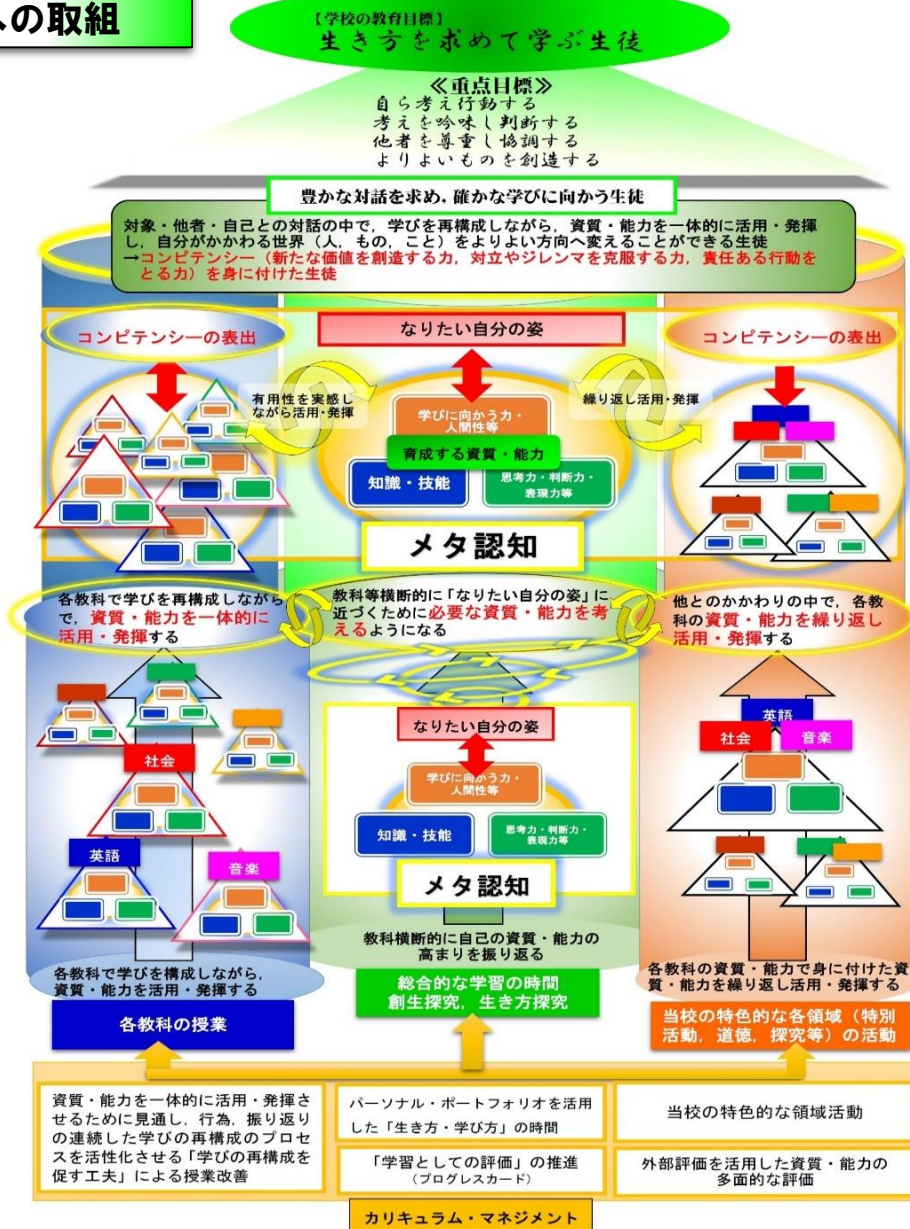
への取組

【学校の教育目標】
生き方をもとめて学ぶ生徒

≪重点目標≫
自ら考え行動する
考えを吟味し判断する
他者を尊重し協調する
よりよいものを創造する

豊かな対話を求め，確かな学びに向かう生徒

対象・他者・自己との対話の中で，学びを再構成しながら，資質・能力を一体的に活用・発揮し，自分がかかわる世界（人，もの，こと）をよりよい方向へ変えることができる生徒
→コンピテンシー（新たな価値を創造する力，対立やジレンマを克服する力，責任ある行動をとる力）を身に付けた生徒

コンピテンシーの表出

なりたい自分の姿

コンピテンシーの表出

有用性を実感しながら活用・発揮

繰り返し活用・発揮

学びに向かう力・人間性等

育成する資質・能力

知識・技能

思考力・判断力・表現力等

メタ認知

各教科で学びを再構成しながら，資質・能力を一体的に活用・発揮する

教科等横断的に「なりたい自分の姿」に近づくために必要な資質・能力を考えるようになる

他とのかかわりの中で，各教科の資質・能力を繰り返し活用・発揮する

社会

英語

音楽

なりたい自分の姿

学びに向かう力・人間性等

知識・技能

思考力・判断力・表現力等

メタ認知

英語

社会

音楽

教科横断的に自己の資質・能力の高まりを振り返る

各教科で学びを構成しながら，資質・能力を活用・発揮する

総合的な学習の時間
創生探究，生き方探究

各教科の資質・能力で身に付けた資質・能力を繰り返し活用・発揮する

各教科の授業

当校の特色的な各領域（特別活動，道徳，探究等）の活動

資質・能力を一体的に活用・発揮させるために見通し，行為，振り返りの連続した学びの再構成のプロセスを活性化させる「学びの再構成を促す工夫」による授業改善

パーソナル・ポートフォリオを活用した「生き方・学び方」の時間

当校の特色的な領域活動

「学習としての評価」の推進
（プログレスカード）

外部評価を活用した資質・能力の多面的な評価

カリキュラム・マネジメント